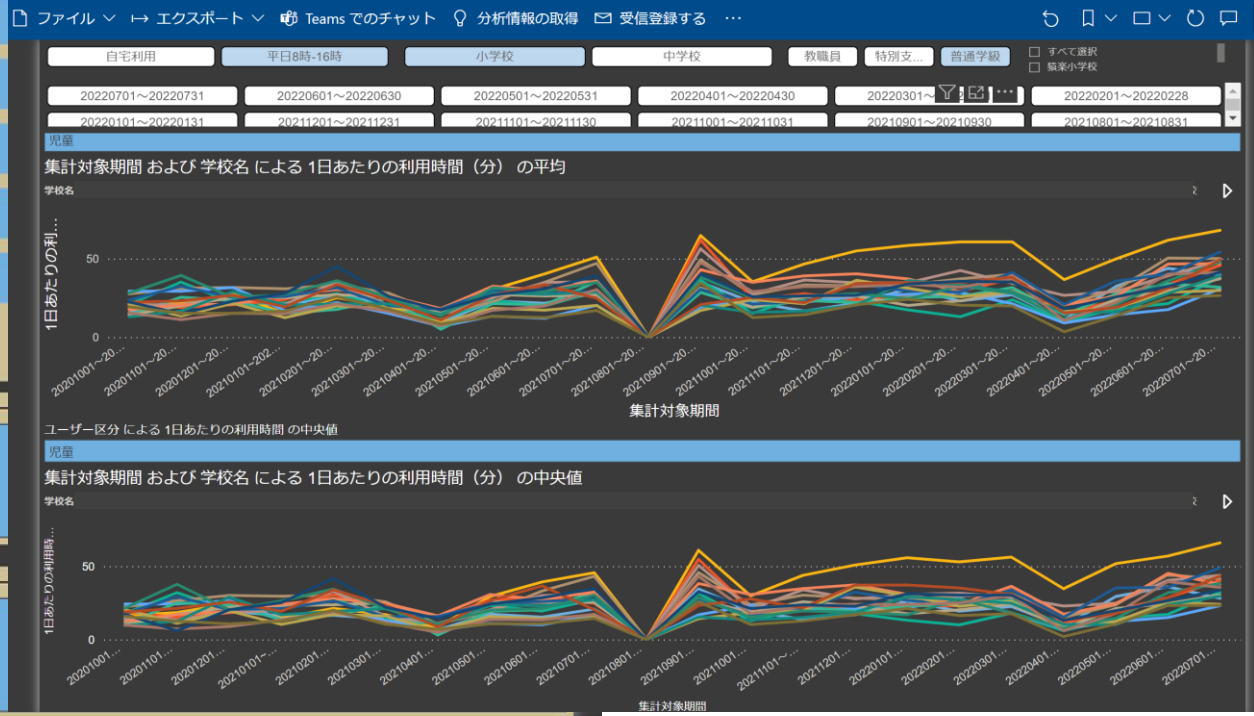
ファイル エクスポート Teams でのチャット 分析情報の取得 受信登録する ⋯

自宅利用 平日8時-16時 小学校 中学校 教職員 特別支... 普通学級 すべて選択 篠楽小学校

20220701～20220731 20220601～20220630 20220501～20220531 20220401～20220430 20220301～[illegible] 20220201～20220228
20220101～20220131 20211201～20211231 20211101～20211130 20211001～20211031 20210901～20210930 20210801～20210831

児童

集計対象期間 および 学校名 による 1日あたりの利用時間（分） の平均

学校名

1日あたりの利...

50

0

20201001～20... 20201101～20... 20201201～20... 20210101～202... 20210201～20... 20210301～20... 20210401～20... 20210501～20... 20210601～20... 20210701～20... 20210801～20... 20210901～20... 20211001～20... 20211101～20... 20211201～20... 20220101～20... 20220201～20... 20220301～20... 20220401～20... 20220501～20... 20220601～20... 20220701～20...

集計対象期間

ユーザー区分 による 1日あたりの利用時間 の中央値

児童

集計対象期間 および 学校名 による 1日あたりの利用時間（分） の中央値

学校名

1日あたりの利用時...

50

0

20201001... 20201101... 20201201... 20210101～... 20210201... 20210301... 20210401... 20210501... 20210601... 20210701... 20210801... 20210901... 20211001... 20211101～... 20211201... 20220101... 20220201... 20220301... 20220401... 20220501... 20220601... 20220701...

集計対象期間